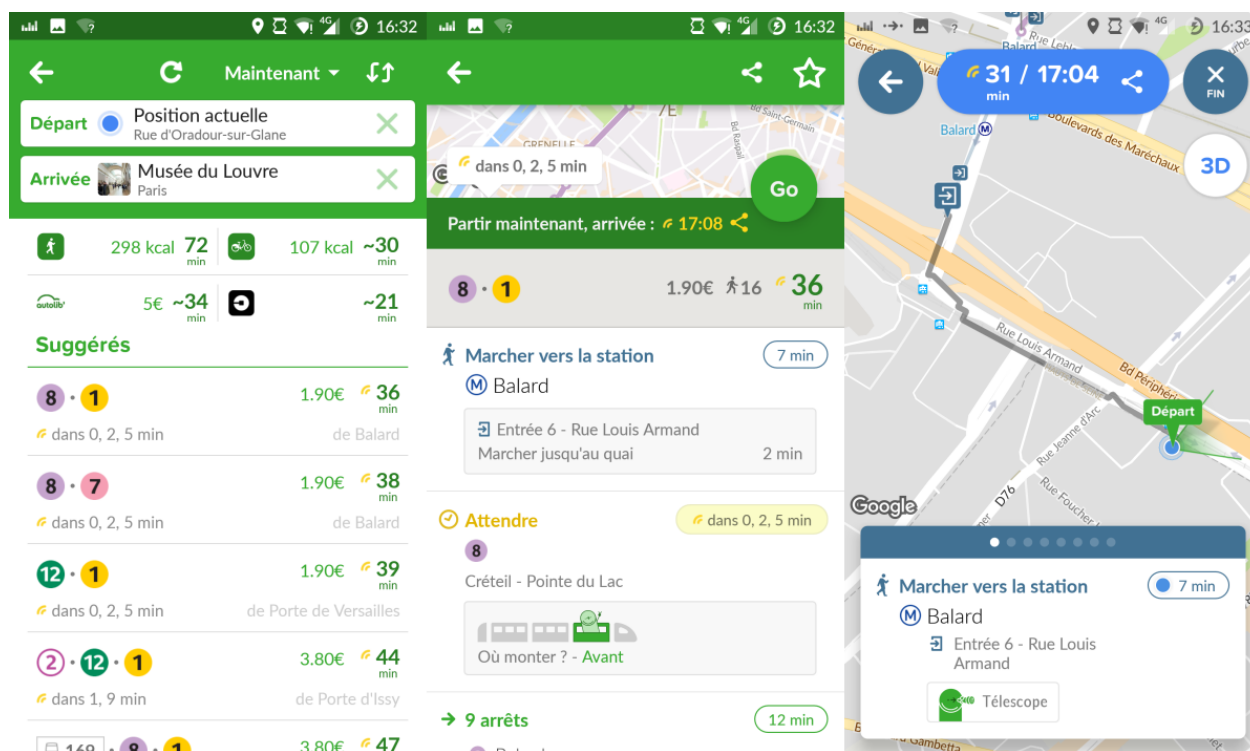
16:32

Maintenant

Départ Position actuelle
Rue d'Oradour-sur-Glane

Arrivée Musée du Louvre
Paris

298 kcal 72 min
107 kcal ~30 min
autolib' 5€ ~34 min
~21 min

Suggérés

8 · 1 1.90€ 36 min
dans 0, 2, 5 min de Balard

8 · 7 1.90€ 38 min
dans 0, 2, 5 min de Balard

12 · 1 1.90€ 39 min
dans 0, 2, 5 min de Porte de Versailles

2 · 12 · 1 3.80€ 44 min
dans 1, 9 min de Porte d'Issy

169 · 8 · 1 3.80€ 47

16:32

GRENELLE
Bd Saint-Germain
dans 0, 2, 5 min
Go

Partir maintenant, arrivée : 17:08

8 · 1 1.90€ 16 36 min

Marcher vers la station 7 min
Balard
Entrée 6 - Rue Louis Armand
Marcher jusqu'au quai 2 min

Attendre dans 0, 2, 5 min
8
Créteil - Pointe du Lac
Où monter ? - Avant

9 arrêts 12 min

16:33

31 / 17:04
min

FIN

Balard
Rue Leblanc
Boulevards des Maréchaux
3D
Rue Louis Armand
Bd Périphérique
Départ
Rue Jeanne d'Arc
Rue Foucher
D76
Google
Gambetta

Marcher vers la station 7 min
Balard
Entrée 6 - Rue Louis Armand
Télescope